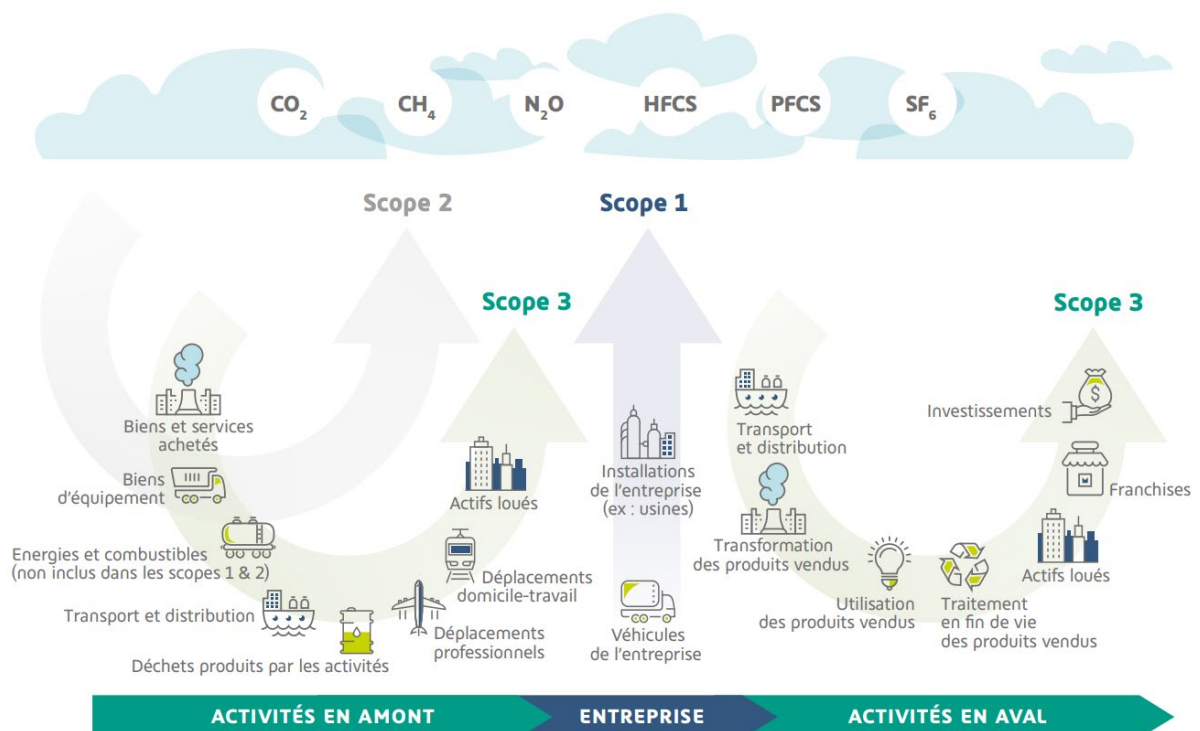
$CO_2$ $CH_4$ $N_2O$ HFCS PFCS $SF_6$

Scope 2

Scope 1

Scope 3

Scope 3

Biens et services achetés

Biens d'équipement

Energies et combustibles (non inclus dans les scopes 1 & 2)

Transport et distribution

Déchets produits par les activités

Déplacements professionnels

Déplacements domicile-travail

Actifs loués

Installations de l'entreprise (ex : usines)

Véhicules de l'entreprise

Transport et distribution

Transformation des produits vendus

Utilisation des produits vendus

Traitement en fin de vie des produits vendus

Actifs loués

Franchises

Investissements

ACTIVITÉS EN AMONT

ENTREPRISE

ACTIVITÉS EN AVAL